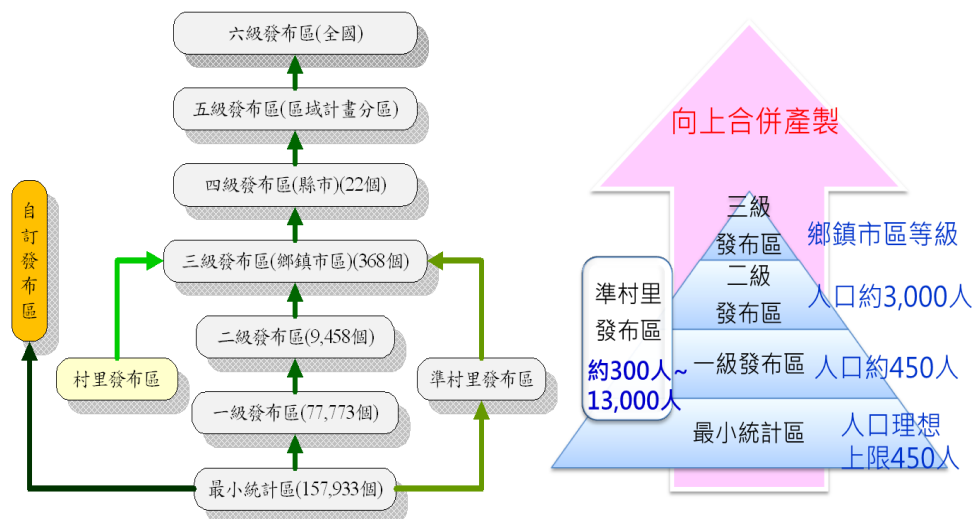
六級發布區(全國)

五級發布區(區域計畫分區)

四級發布區(縣市)(22個)

三級發布區(鄉鎮市區)(368個)

二級發布區(9,458個)

一級發布區(77,773個)

最小統計區(157,933個)

自訂發布區

村里發布區

準村里發布區

向上合併產製

三級發布區

鄉鎮市區等級

二級發布區

人口約3,000人

一級發布區

人口約450人

最小統計區

人口理想上限450人

準村里發布區

約300人～13,000人